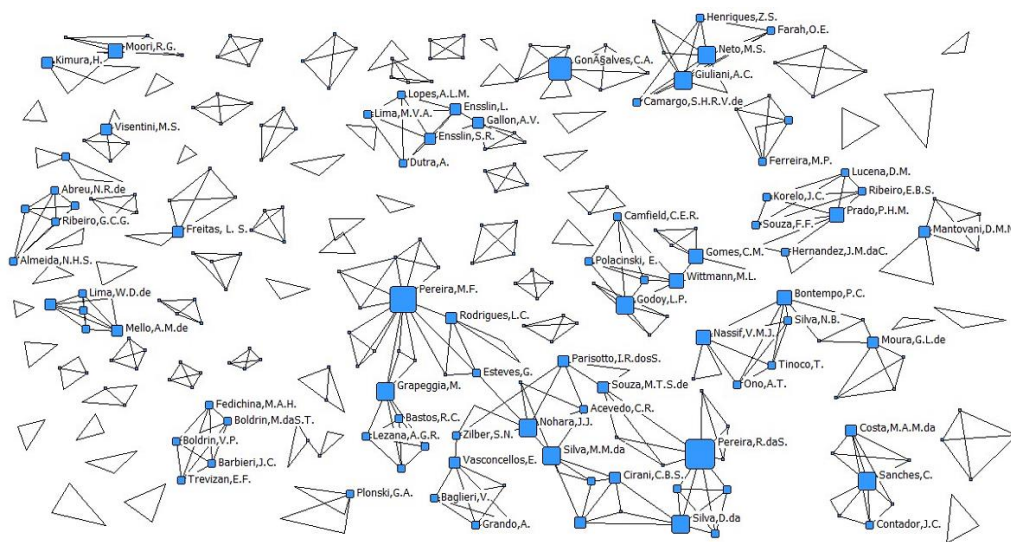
Moori,R.G.
Kimura,H.
Visentini,M.S.
Abreu,N.R.de
Ribeiro,G.C.G.
Almeida,N.H.S.
Freitas, L. S.
Lima,W.D.de
Mello,A.M.de
Lopes,A.L.M.
Ensslin,L.
Lima,M.V.A.
Gallon,A.V.
Ensslin,S.R.
Dutra,A.
GonÃ§alves,C.A.
Henriques,Z.S.
Farah,O.E.
Neto,M.S.
Giuliani,A.C.
Camargo,S.H.R.V.de
Ferreira,M.P.
Lucena,D.M.
Korelo,J.C.
Ribeiro,E.B.S.
Prado,P.H.M.
Souza,F.F.
Hernandez,J.M.daC.
Mantovani,D.M.N
Camfield,C.E.R.
Gomes,C.M.
Polacinski, E.
Wittmann,M.L.
Godoy,L.P.
Bontempo,P.C.
Silva,N.B.
Nassif,V.M.J.
Tinoco,T.
Moura,G.L.de
Ono,A.T.
Pereira,M.F.
Rodrigues,L.C.
Grapeggia,M.
Esteves,G.
Parisotto,I.R.dosS.
Souza,M.T.S.de
Acevedo,C.R.
Bastos,R.C.
Lezana,A.G.R.
Zilber,S.N.
Nohara,J.J.
Silva,M.M.da
Pereira,R.daS.
Vasconcellos,E.
Cirani,C.B.S.
Baglieri,V.
Grando,A.
Silva,D.da
Fedichina,M.A.H.
Boldrin,M.daS.T.
Boldrin,V.P.
Barbieri,J.C.
Trevizan,E.F.
Plonski,G.A.
Costa,M.A.M.da
Sanches,C.
Contador,J.C.